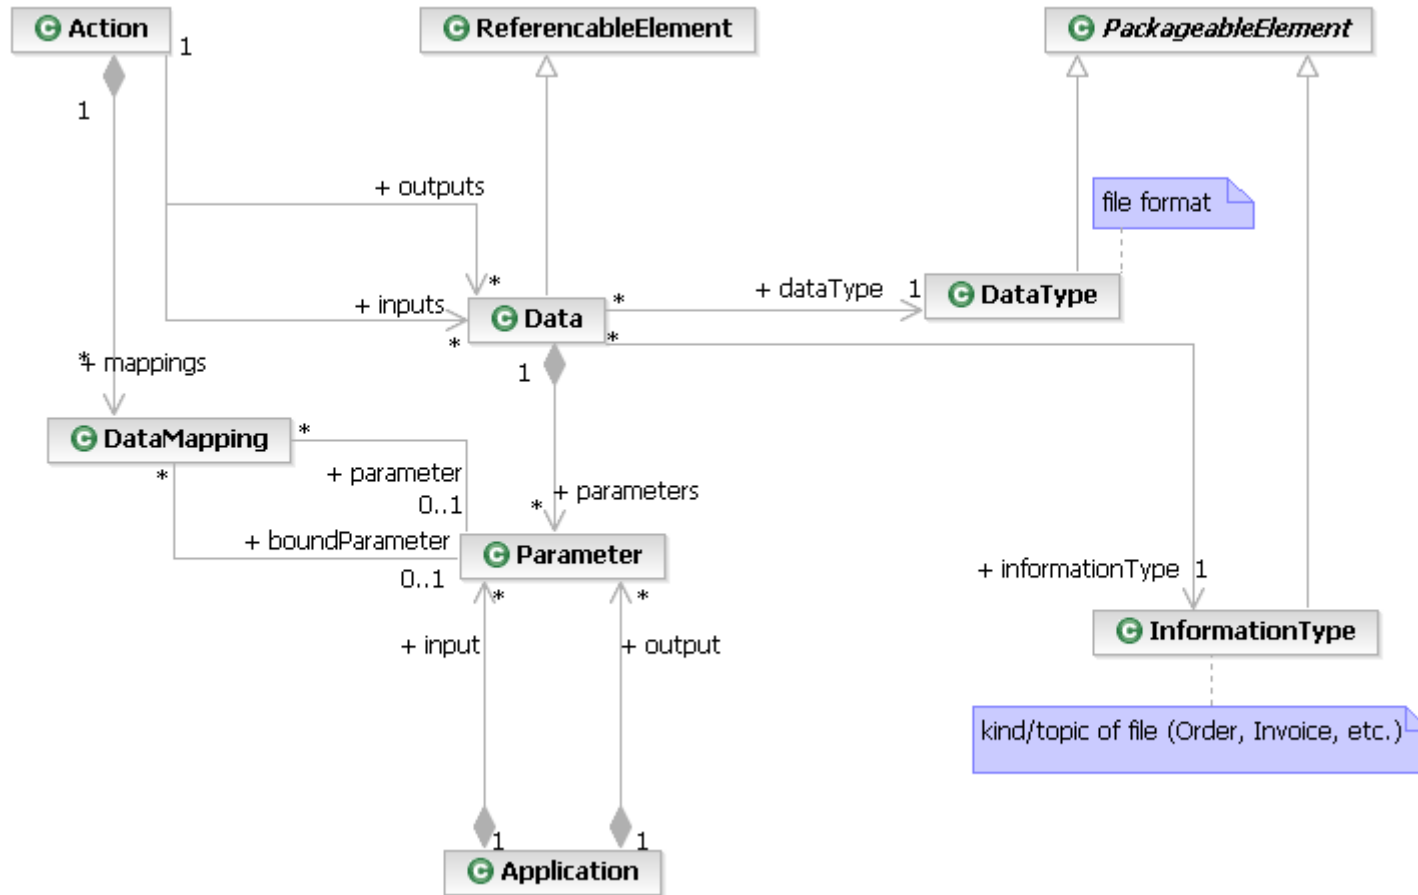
Action
1
1
ReferencableElement
PackageableElement
+ outputs
file format
*
+ inputs
Data
*
+ dataType
1
DataType
*
*
* + mappings
1
DataMapping
*
+ parameter
0..1
*
*
+ parameters
+ boundParameter
Parameter
0..1
+ informationType
1
*
*
InformationType
+ input
+ output
kind/topic of file (Order, Invoice, etc.)
1
1
Application